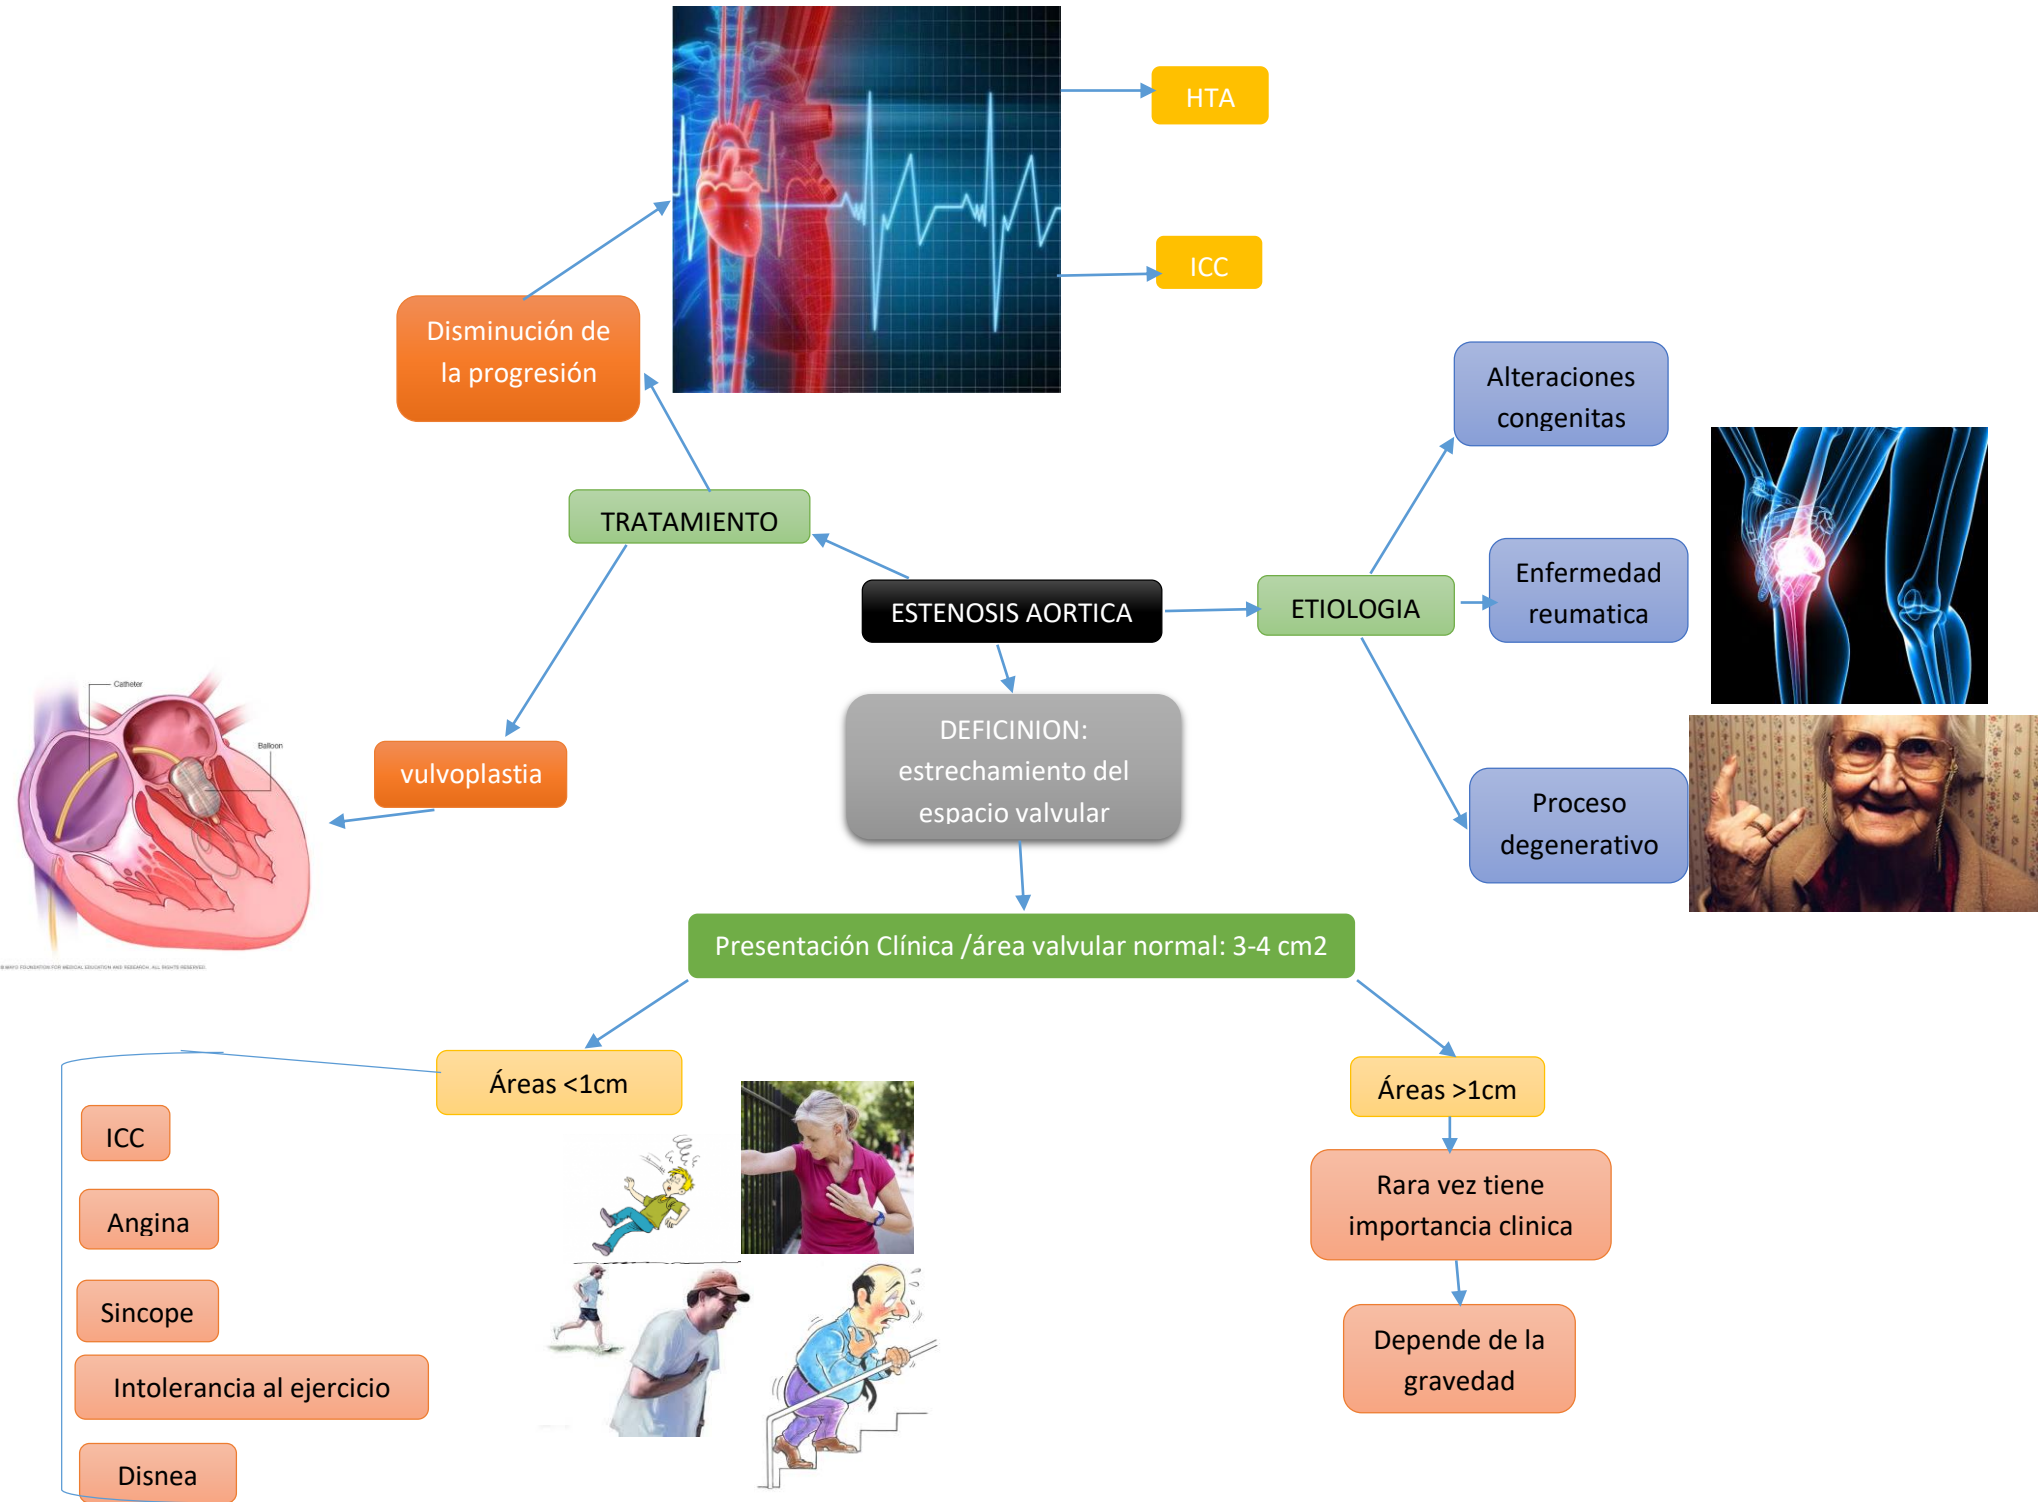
HTA

ICC

Disminución de la progresión

TRATAMIENTO

ESTENOSIS AORTICA

ETIOLOGIA

Alteraciones congenitas

Enfermedad reumatica

Proceso degenerativo

Catheter

Balloon

vulvoplastia

DEFICINION: estrechamiento del espacio valvular

Presentación Clínica /área valvular normal: 3-4 cm2

Áreas <1cm

Áreas >1cm

ICC

Angina

Sincope

Intolerancia al ejercicio

Disnea

Rara vez tiene importancia clinica

Depende de la gravedad